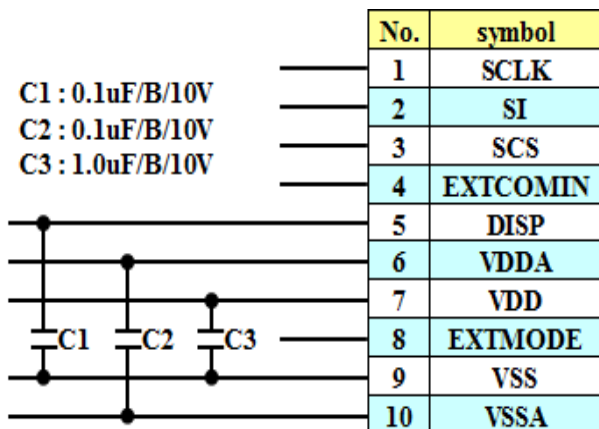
C1 : 0.1uF/B/10V
C2 : 0.1uF/B/10V
C3 : 1.0uF/B/10V

C1 C2 C3

| No. | symbol |
|---|---|
| 1 | SCLK |
| 2 | SI |
| 3 | SCS |
| 4 | EXTCOMIN |
| 5 | DISP |
| 6 | VDDA |
| 7 | VDD |
| 8 | EXTMODE |
| 9 | VSS |
| 10 | VSSA |